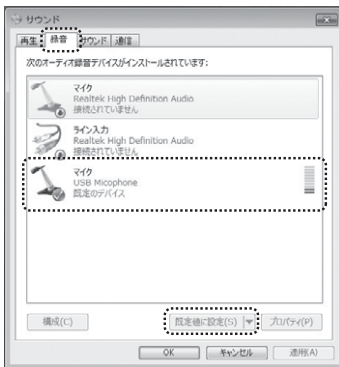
サウンド

再生 録音 サウンド 通信

次のオーディオ録音デバイスがインストールされています:

マイク
Realtek High Definition Audio
接続されていません

ライン入力
Realtek High Definition Audio
接続されていません

マイク
USB Micophone
既定のデバイス

構成(C)

既定値に設定(S)

プロパティ(P)

OK

キャンセル

適用(A)